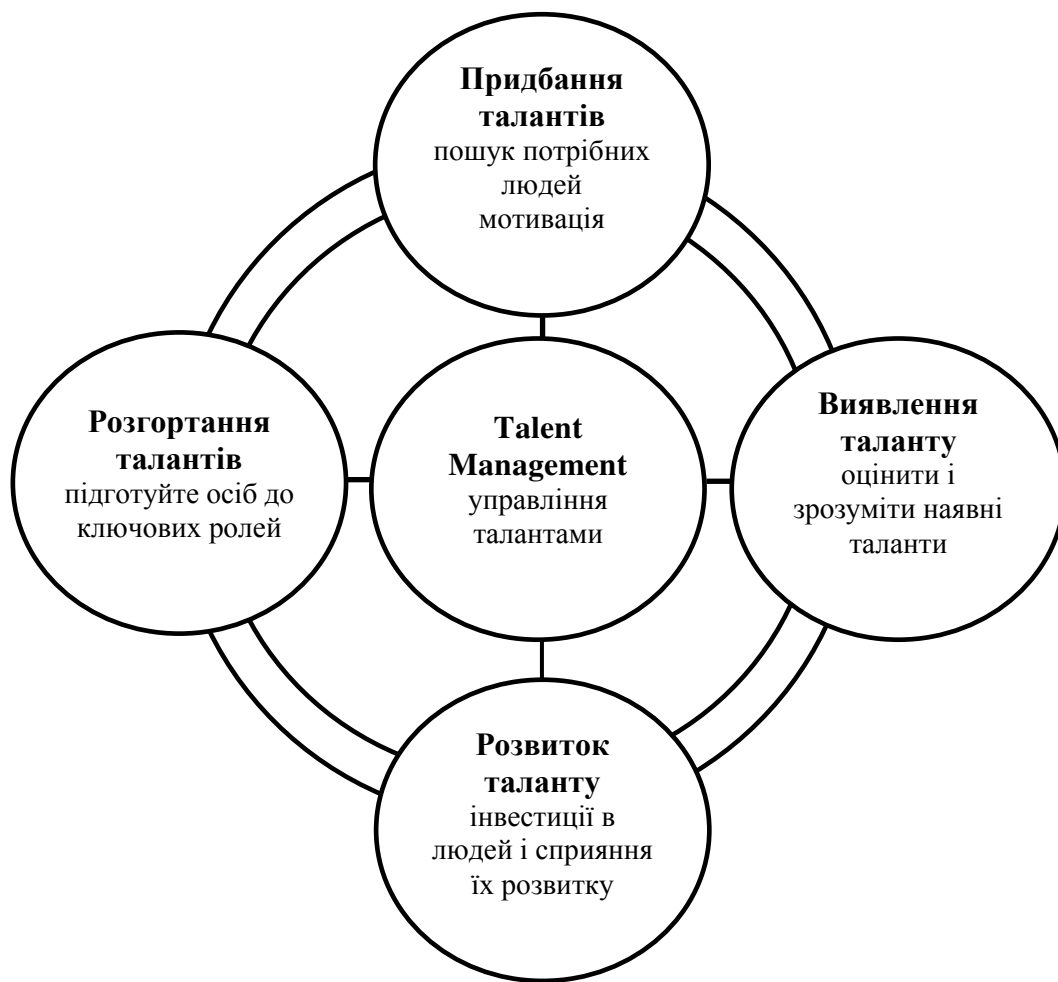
Придбання талантів
пошук потрібних людей
мотивація

Розгортання талантів
підготуйте осіб до ключових ролей

Talent Management
управління талантами

Виявлення таланту
оцініти і зрозуміти наявні таланти

Розвиток таланту
інвестиції в людей і сприяння їх розвитку